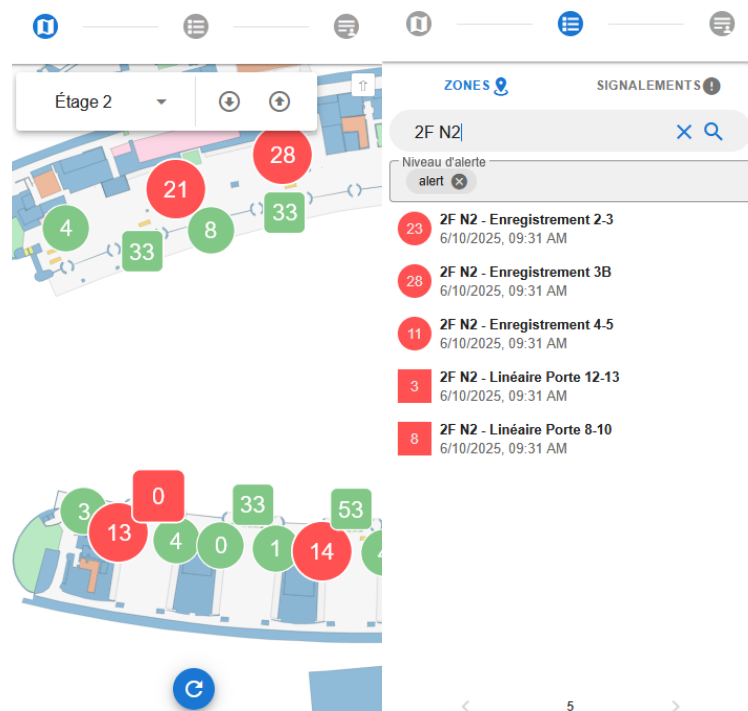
Étage 2

28
21
4
33
8
33

3
0
33
53
13
4
0
1
14

ZONES
SIGNALEMENTS

2F N2

Niveau d'alerte
alert

23 2F N2 - Enregistrement 2-3
6/10/2025, 09:31 AM

28 2F N2 - Enregistrement 3B
6/10/2025, 09:31 AM

11 2F N2 - Enregistrement 4-5
6/10/2025, 09:31 AM

3 2F N2 - Linéaire Porte 12-13
6/10/2025, 09:31 AM

8 2F N2 - Linéaire Porte 8-10
6/10/2025, 09:31 AM

< 5 >